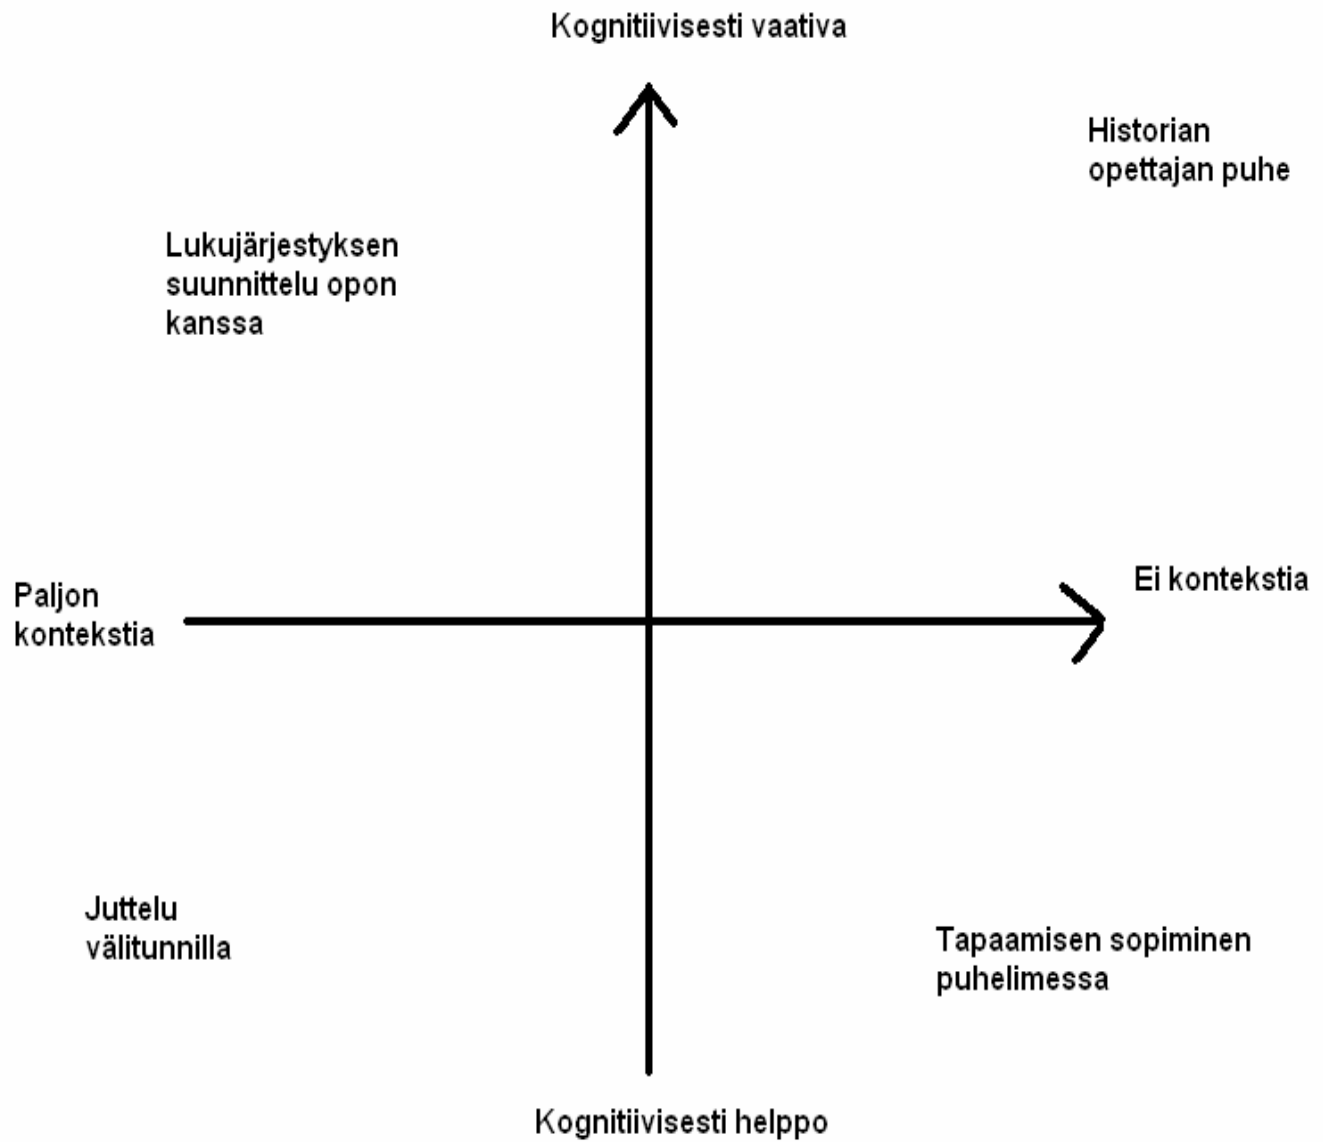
Kognitiivisesti vaativa

Historian opettajan puhe

Lukujärjestyksen suunnittelu opon kanssa

Paljon kontekstia

Ei kontekstia

Juttelu välitunnilla

Tapaamisen sopiminen puhelimessa

Kognitiivisesti helppo